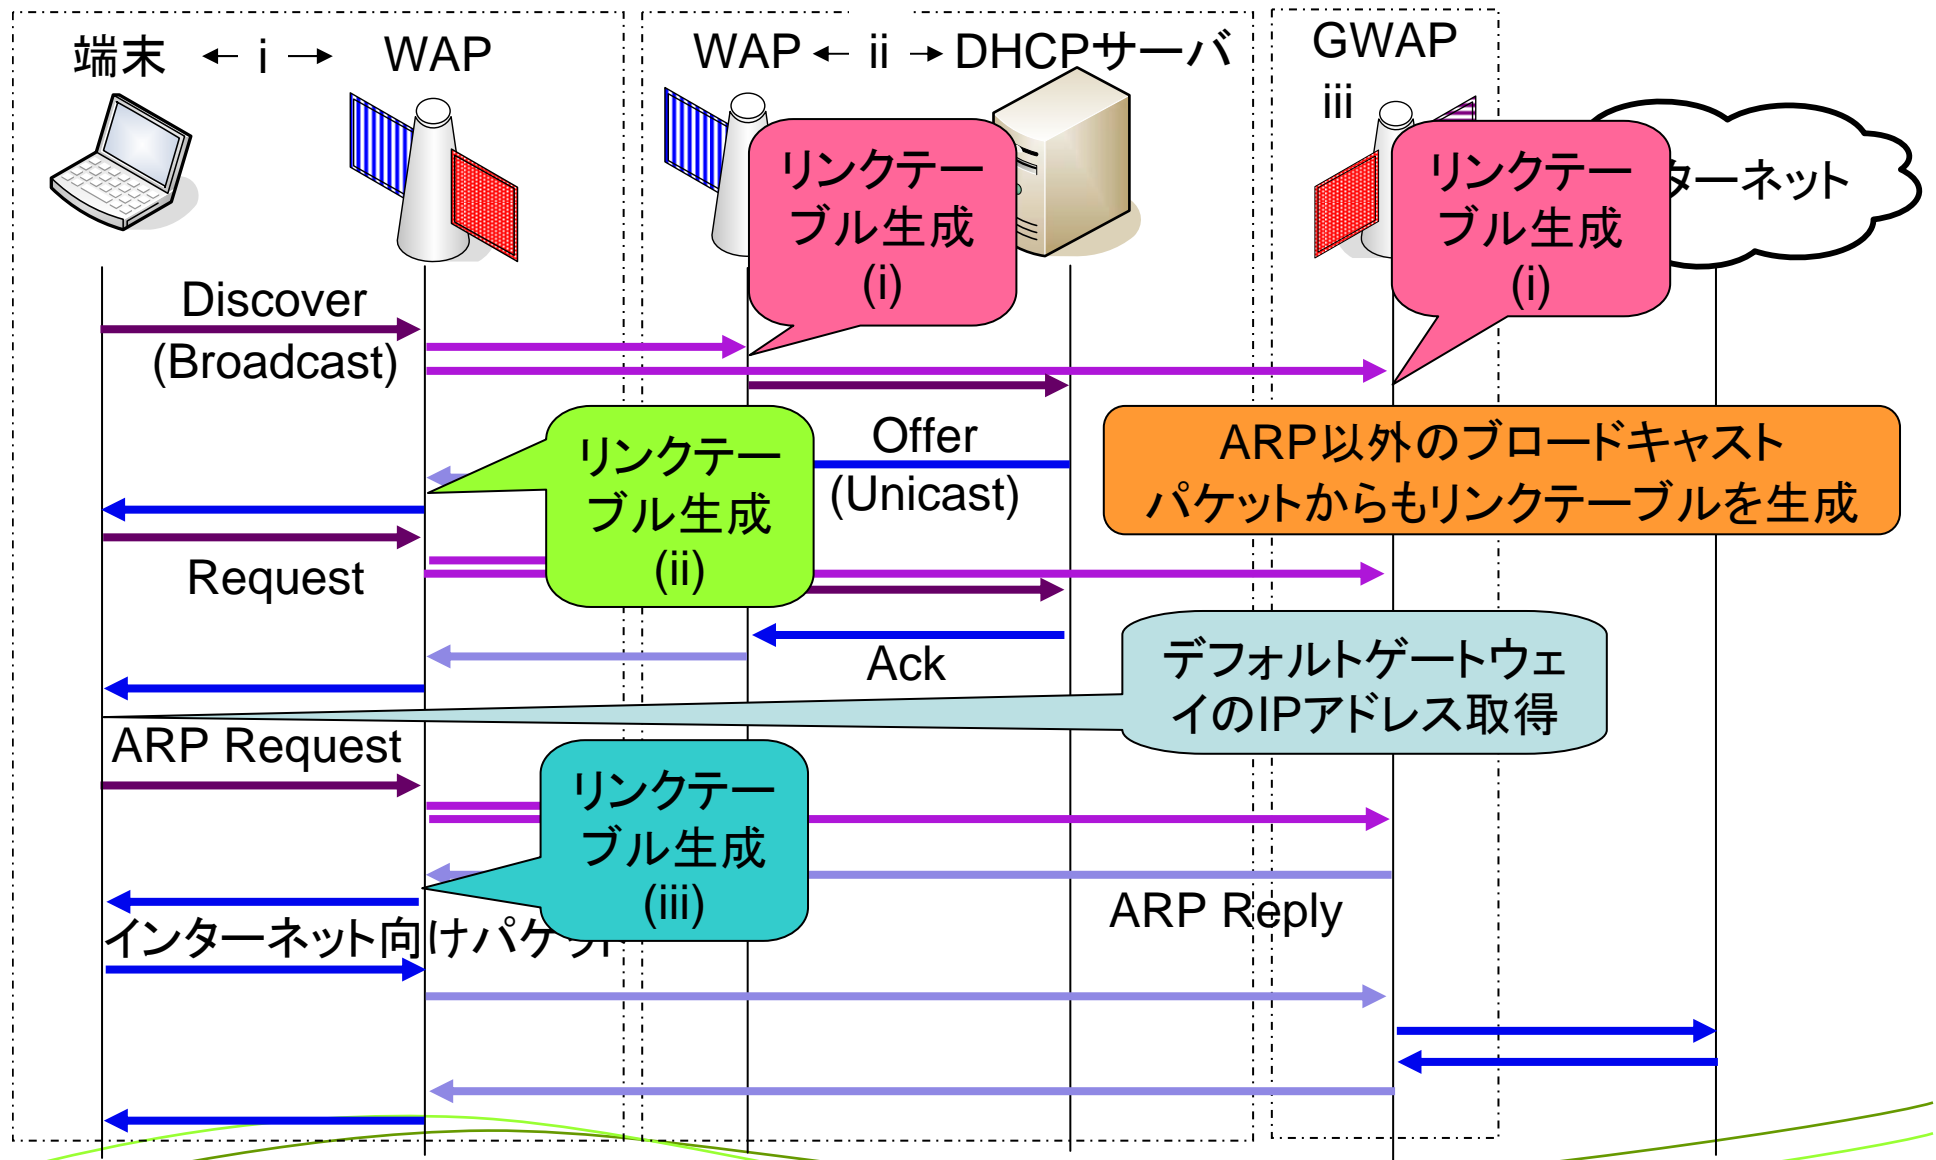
端末 ← i → WAP

WAP ← ii → DHCPサーバ

GWAP
iii

ターネット

リンクテーブル生成
(i)

リンクテーブル生成
(i)

Discover
(Broadcast)

Offer
(Unicast)

リンクテーブル生成
(ii)

ARP以外のブロードキャストパケットからもリンクテーブルを生成

Request

Ack

デフォルトゲートウェイのIPアドレス取得

ARP Request

リンクテーブル生成
(iii)

ARP Reply

インターネット向けパケ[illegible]